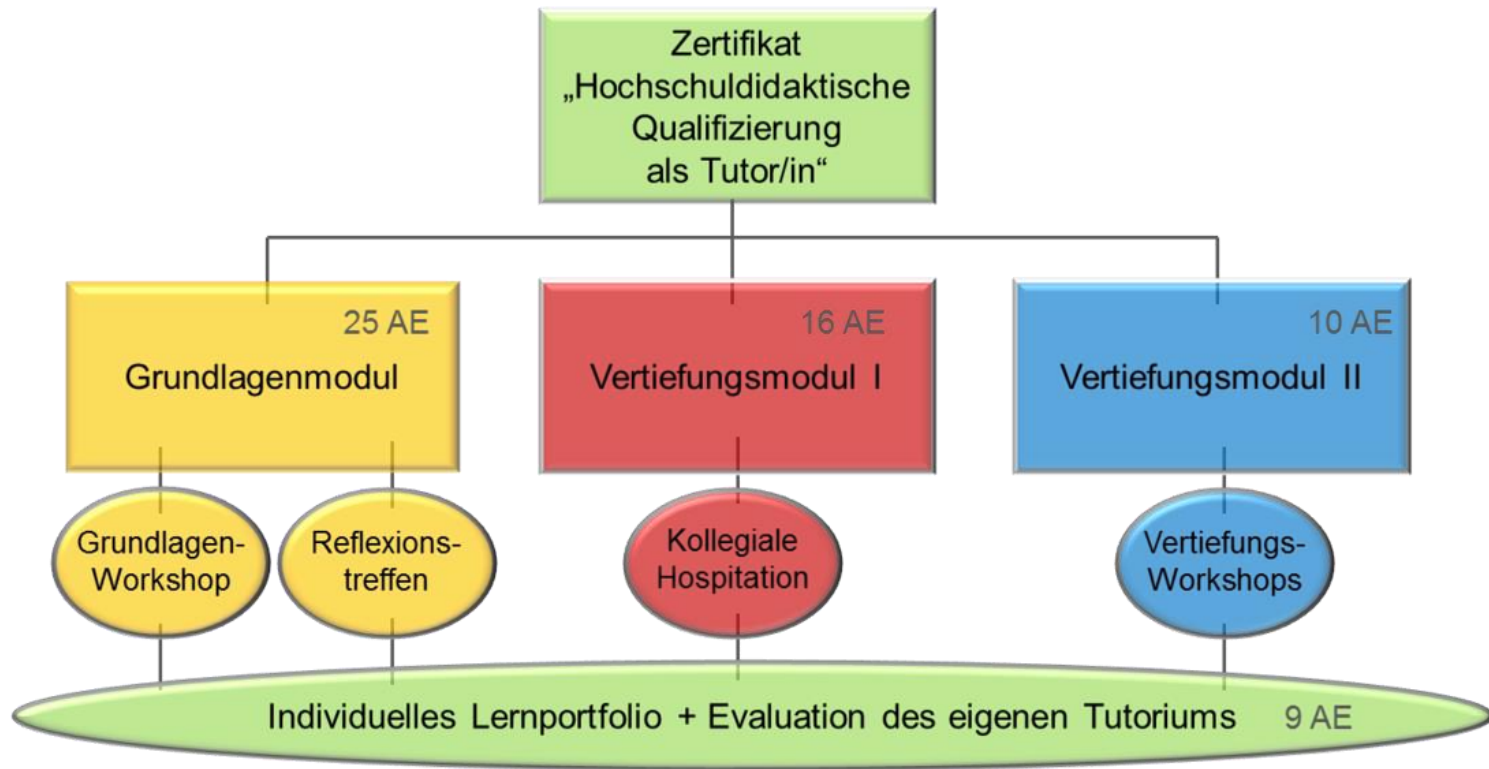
Zertifikat „Hochschuldidaktische Qualifizierung als Tutor/in“

25 AE
Grundlagenmodul

16 AE
Vertiefungsmodul I

10 AE
Vertiefungsmodul II

Grundlagen-Workshop

Reflexions-treffen

Kollegiale Hospitation

Vertiefungs-Workshops

Individuelles Lernportfolio + Evaluation des eigenen Tutoriums 9 AE